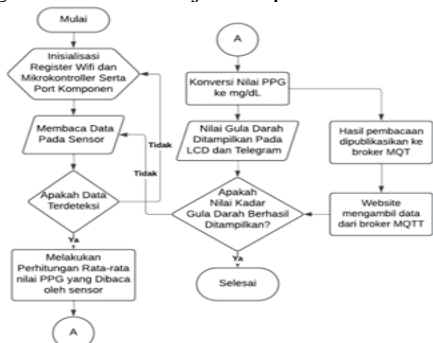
Mulai

Inisialisasi Register Wifi dan Mikrokontroller Serta Port Komponen

Membaca Data Pada Sensor

Tidak

Apakah Data Terdeteksi

Ya

Melakukan Perhitungan Rata-rata nilai PPG yang Dibaca oleh sensor

A

A

Konversi Nilai PPG ke mg/dL

Nilai Gula Darah Ditampilkan Pada LCD dan Telegram

Tidak

Apakah Nilai Kadar Gula Darah Berhasil Ditampilkan?

Ya

Selesai

Hasil pembacaan dipublikasikan ke broker MQT

Website mengambil data dari broker MQTT